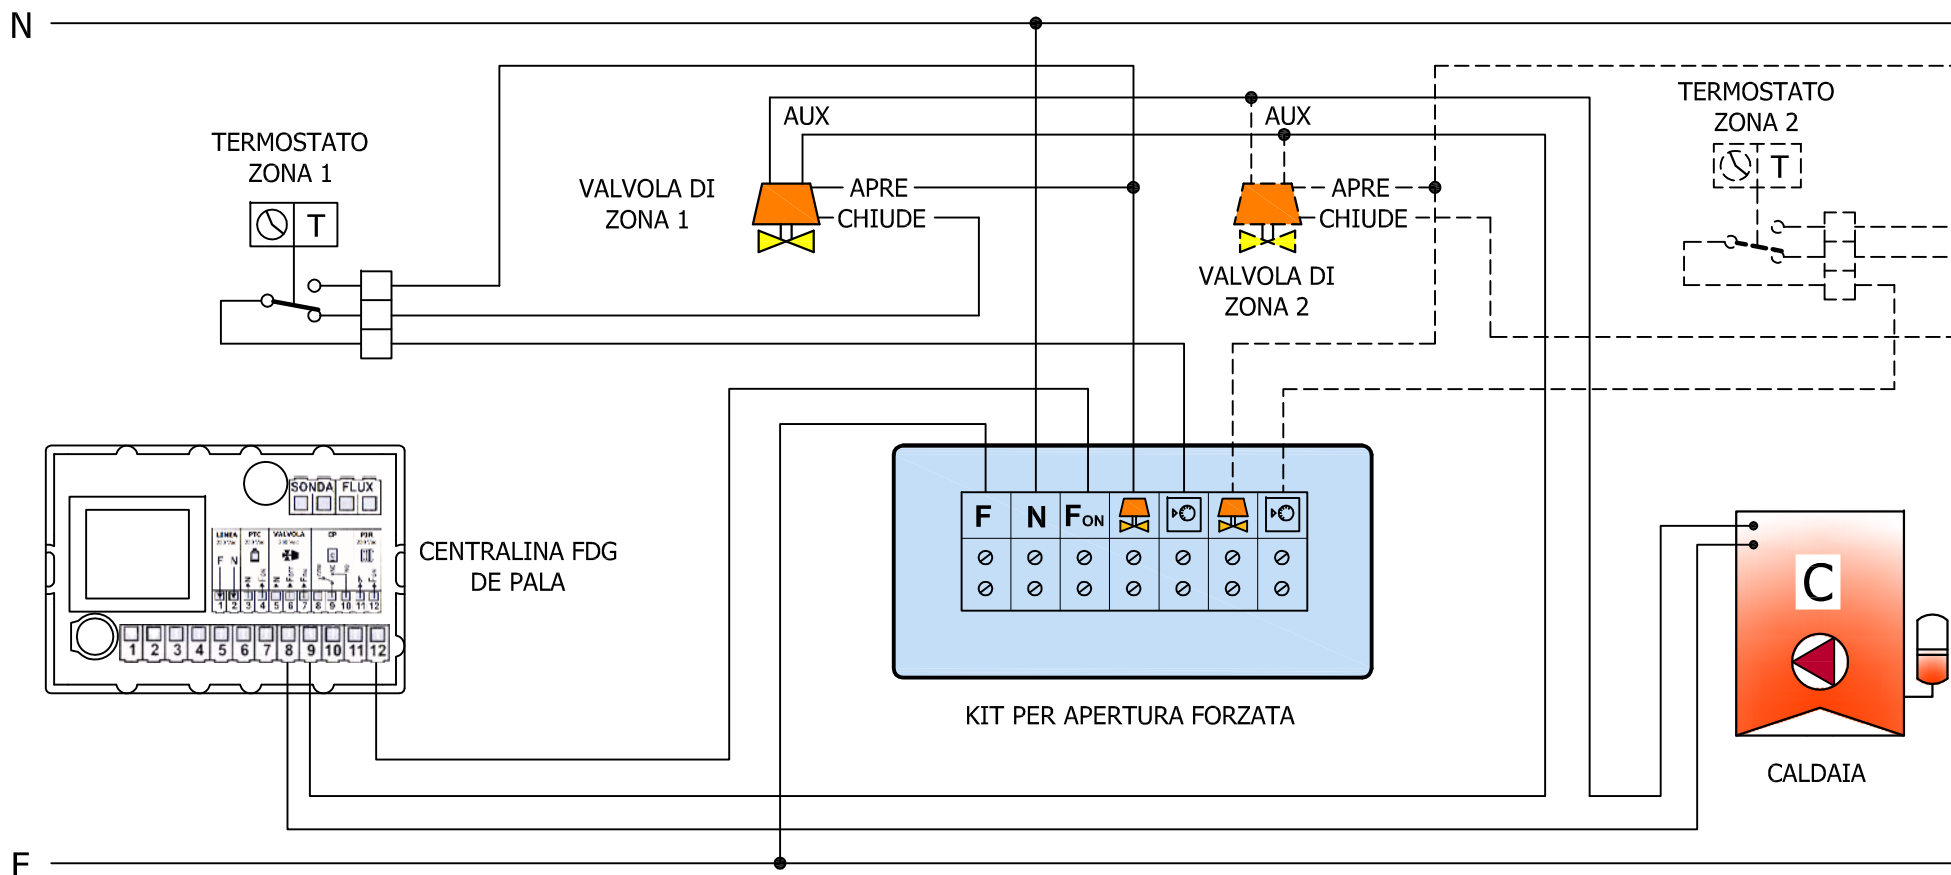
N

TERMOSTATO ZONA 1

T

AUX

VALVOLA DI ZONA 1

APRE

CHIUDE

AUX

APRE

CHIUDE

VALVOLA DI ZONA 2

TERMOSTATO ZONA 2

T

SONDA FLUX

LINEA PTC VALVOLA CP PIR

F N

1 2 3 4 5 6 7 8 9 10 11 12

1 2 3 4 5 6 7 8 9 10 11 12

CENTRALINA FDG DE PALA

F N F$_{ON}$

KIT PER APERTURA FORZATA

C

CALDAIA

F